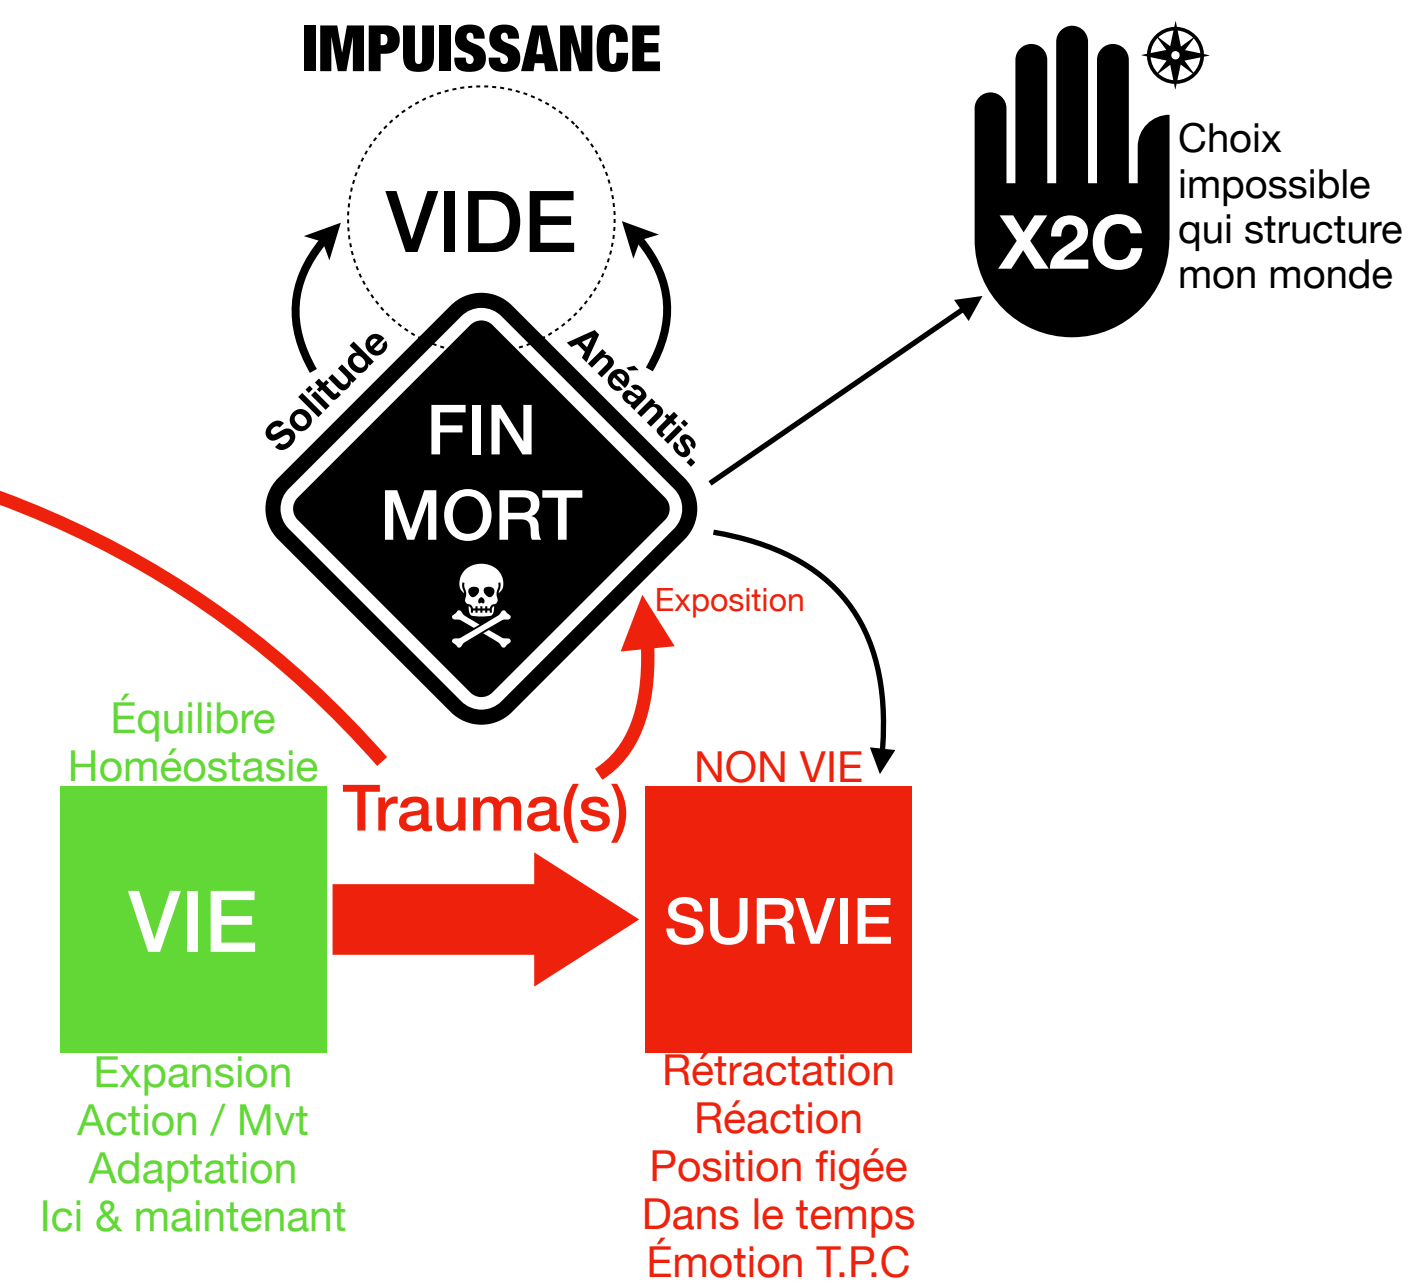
IMPUISSANCE

VIDE

Solitude

Anéantis.

FIN
MORT
☠

X2C

Choix impossible qui structure mon monde

Exposition

Équilibre
Homéostasie

Trauma(s)

NON VIE

VIE

SURVIE

Expansion
Action / Mvt
Adaptation
Ici & maintenant

Rétractation
Réaction
Position figée
Dans le temps
Émotion T.P.C